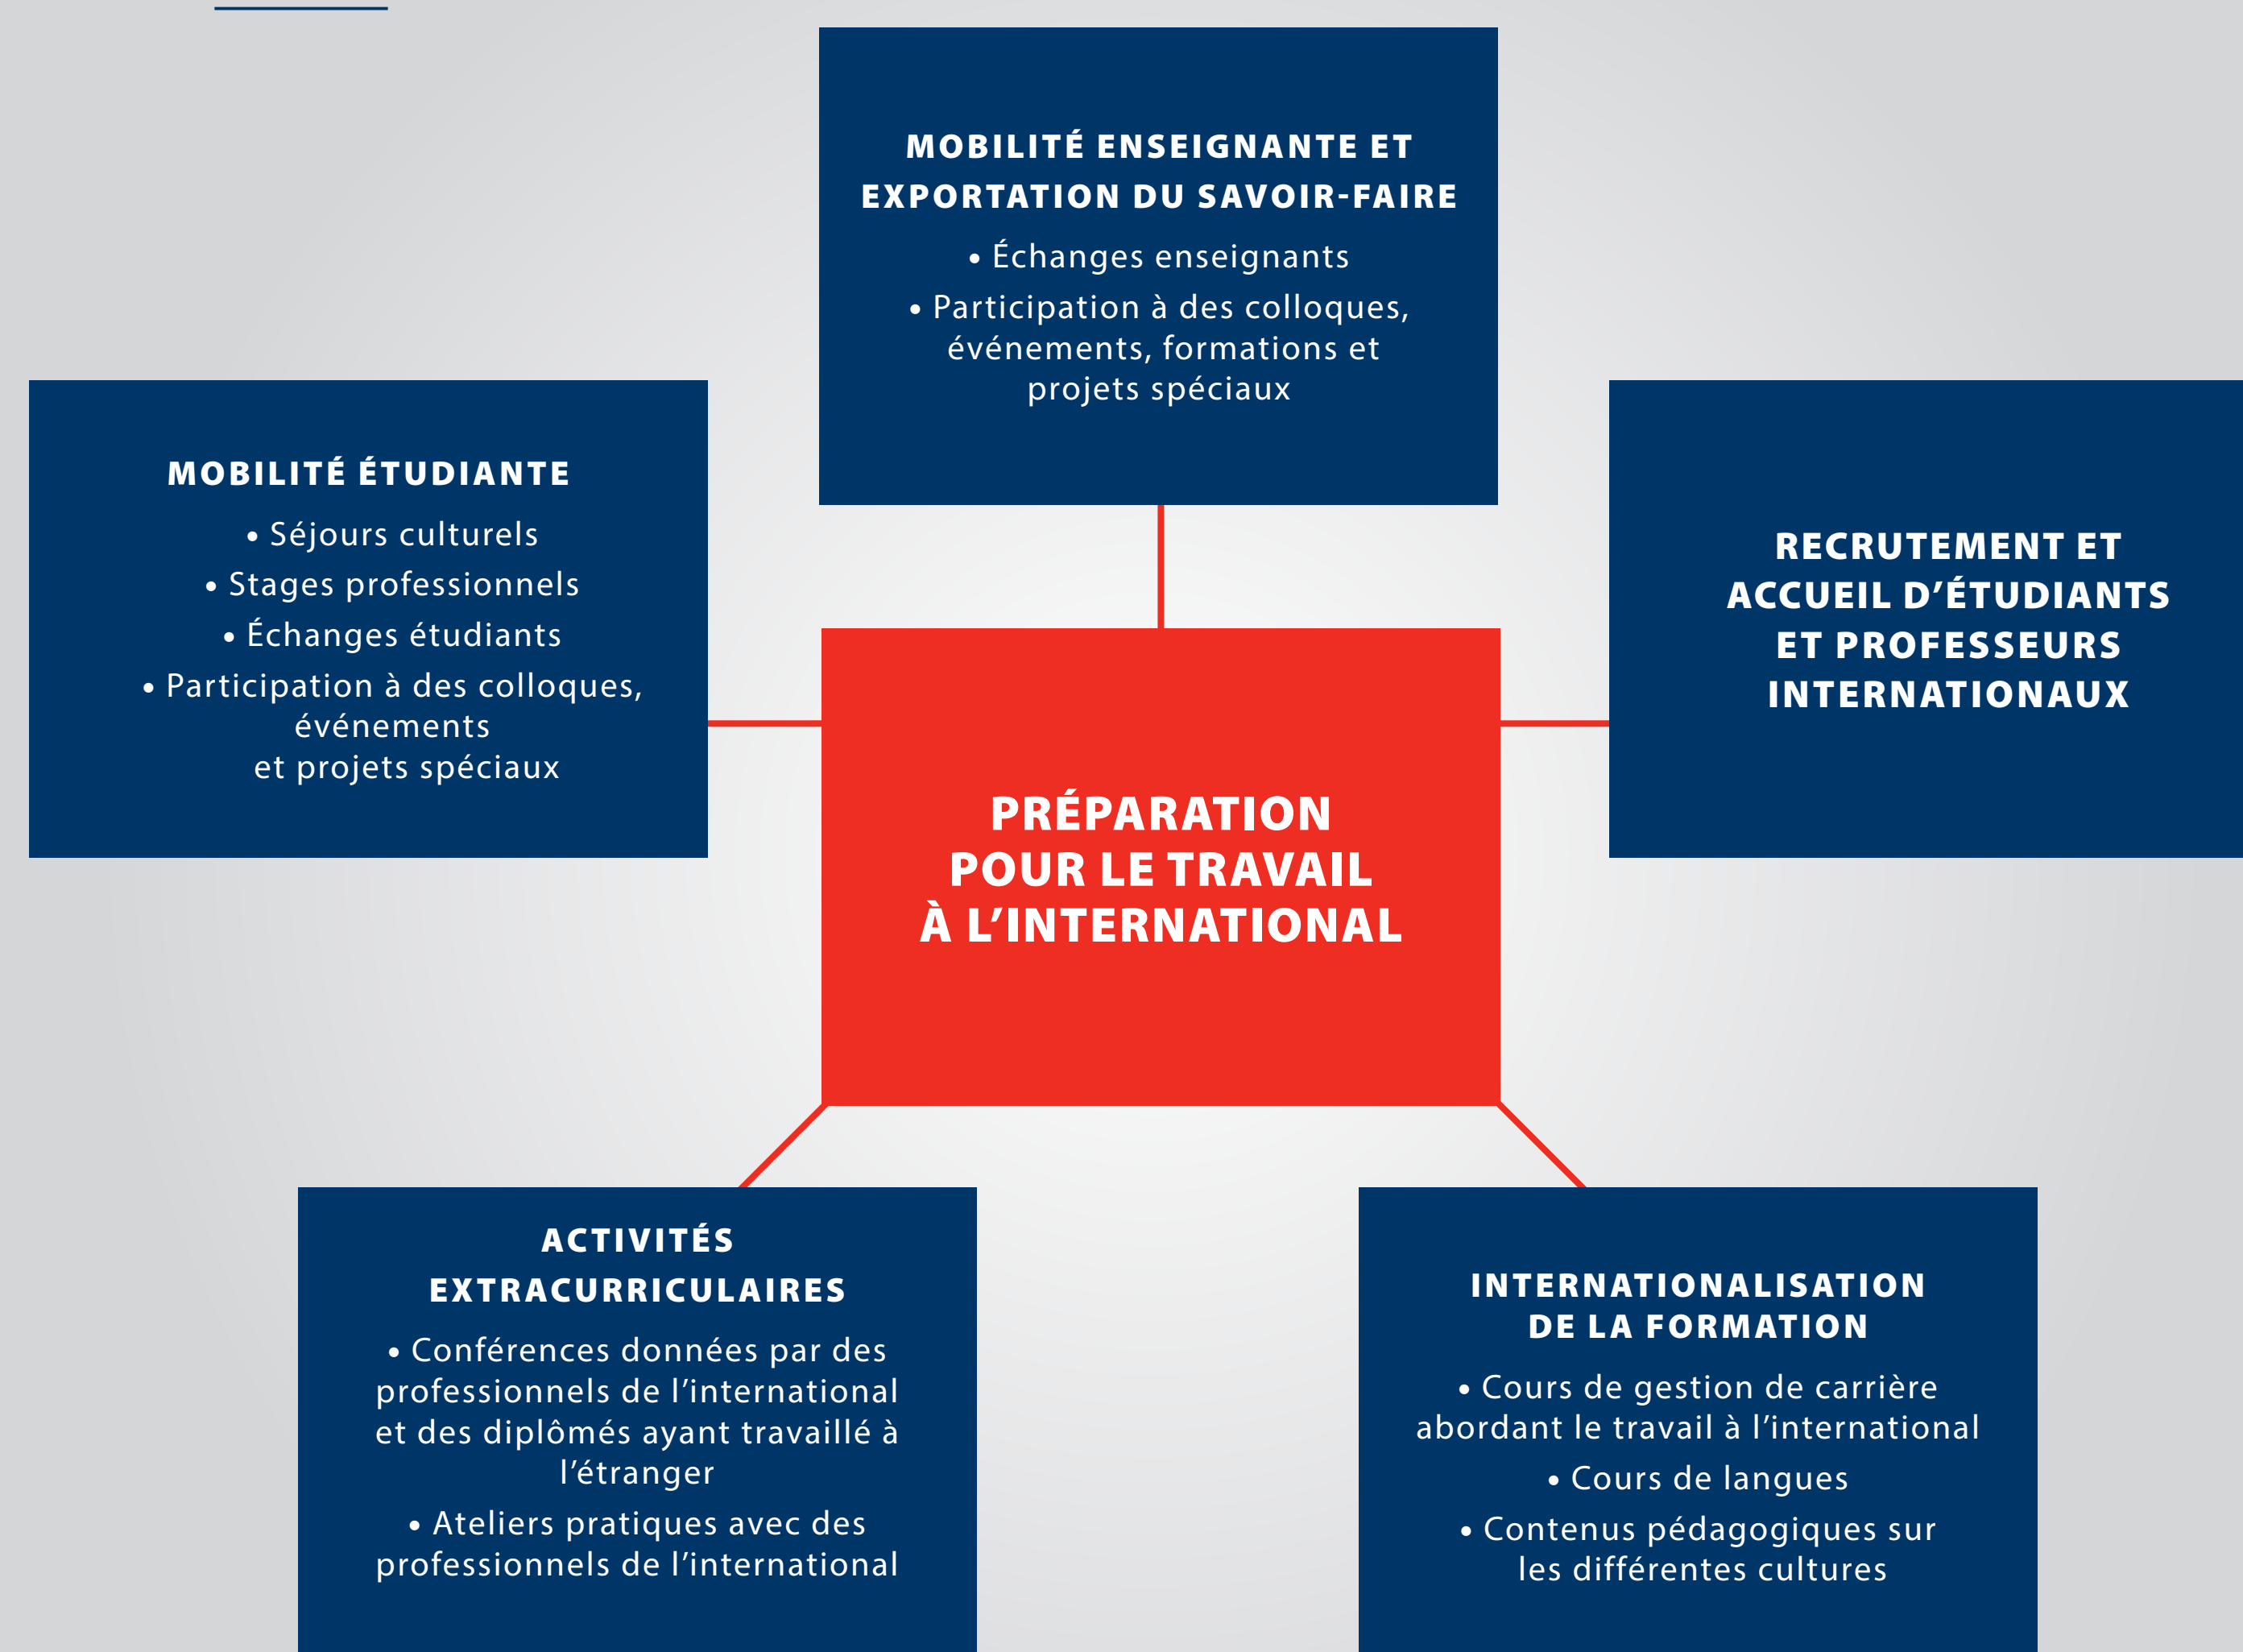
MOBILITÉ ENSEIGNANTE ET EXPORTATION DU SAVOIR-FAIRE

• Échanges enseignants

• Participation à des colloques, événements, formations et projets spéciaux

MOBILITÉ ÉTUDIANTE

• Séjours culturels

• Stages professionnels

• Échanges étudiants

• Participation à des colloques, événements et projets spéciaux

RECRUTEMENT ET ACCUEIL D'ÉTUDIANTS ET PROFESSEURS INTERNATIONAUX

PRÉPARATION POUR LE TRAVAIL À L'INTERNATIONAL

ACTIVITÉS EXTRACURRICULAIRES

• Conférences données par des professionnels de l'international et des diplômés ayant travaillé à l'étranger

• Ateliers pratiques avec des professionnels de l'international

INTERNATIONALISATION DE LA FORMATION

• Cours de gestion de carrière abordant le travail à l'international

• Cours de langues

• Contenus pédagogiques sur les différentes cultures